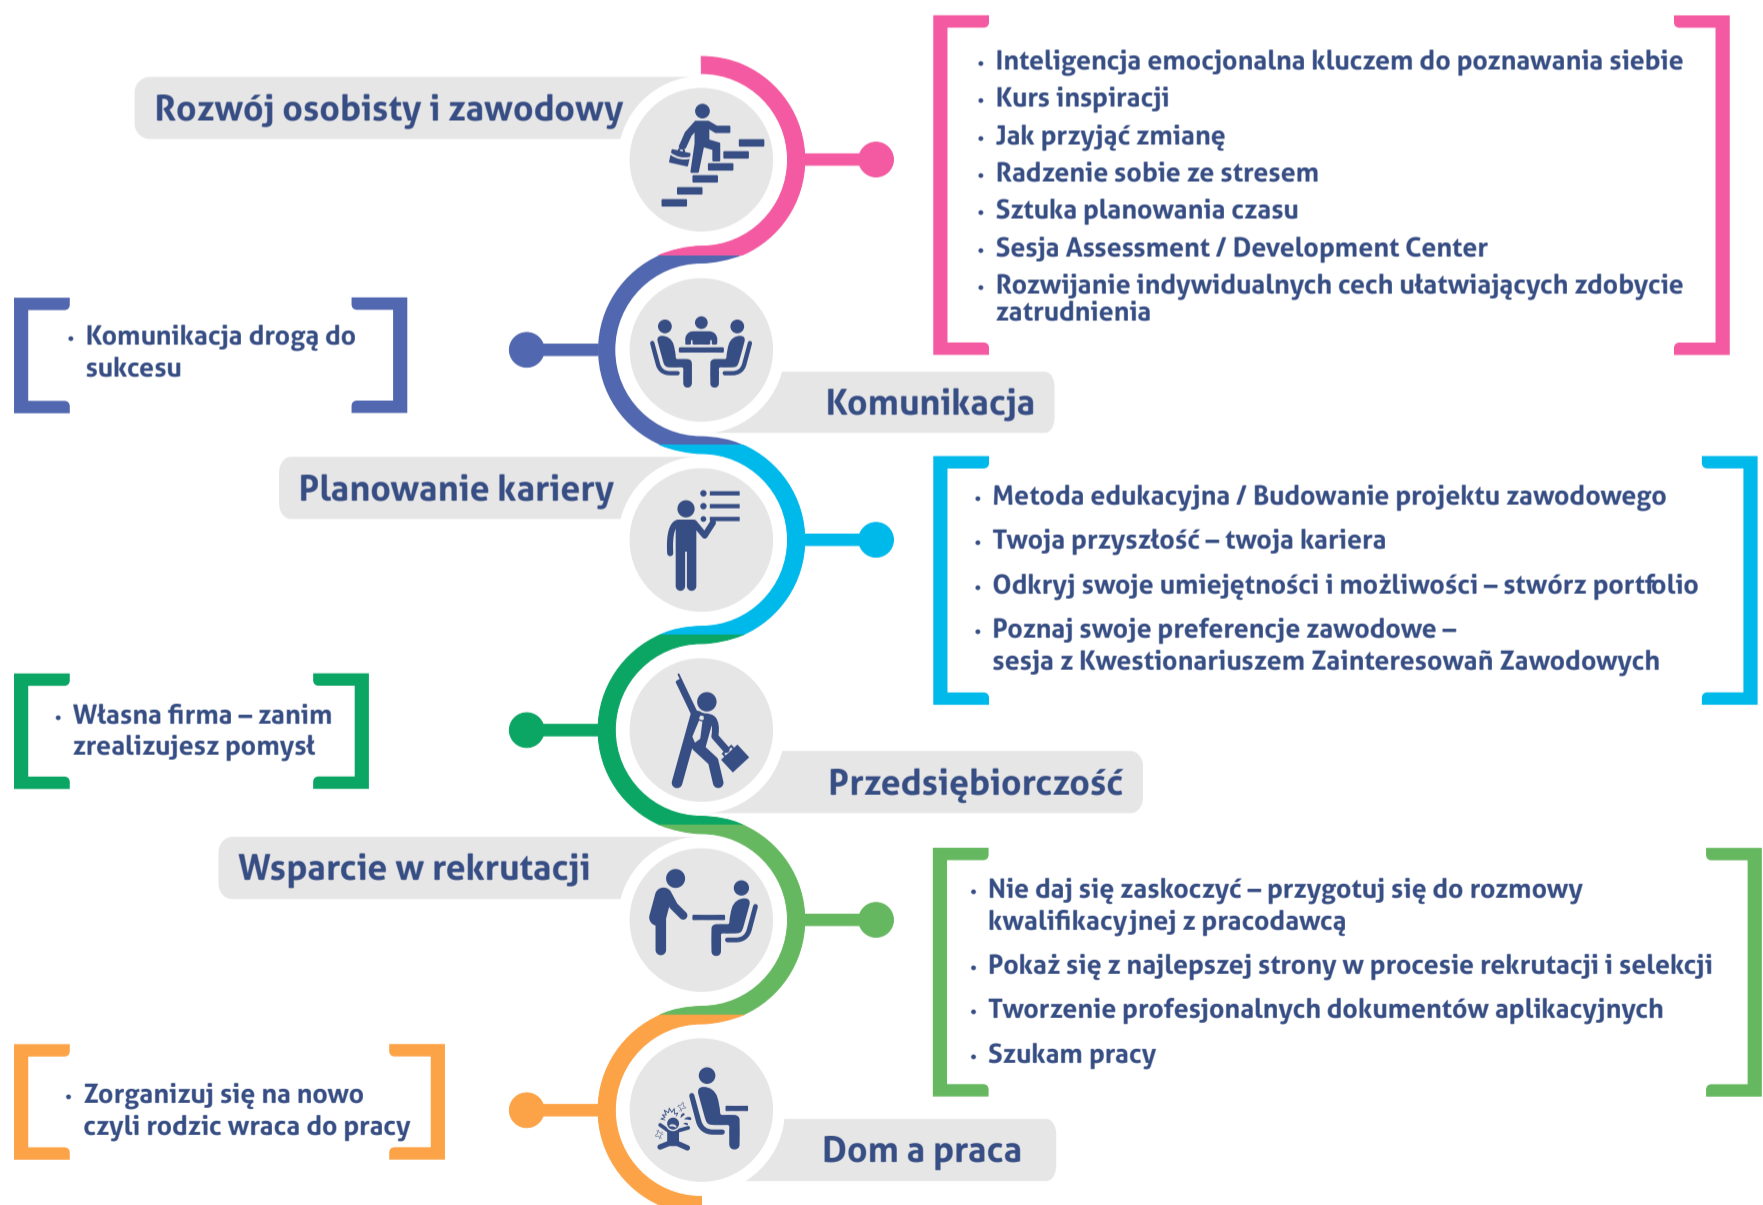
Rozwój osobisty i zawodowy

• Inteligencja emocjonalna kluczem do poznawania siebie
• Kurs inspiracji
• Jak przyjąć zmianę
• Radzenie sobie ze stresem
• Sztuka planowania czasu
• Sesja Assessment / Development Center
• Rozwijanie indywidualnych cech ułatwiających zdobycie zatrudnienia

• Komunikacja drogą do sukcesu

Komunikacja

Planowanie kariery

• Metoda edukacyjna / Budowanie projektu zawodowego
• Twoja przyszłość – twoja kariera
• Odkryj swoje umiejętności i możliwości – stwórz portfolio
• Poznaj swoje preferencje zawodowe – sesja z Kwestionariuszem Zainteresowań Zawodowych

• Własna firma – zanim zrealizujesz pomysł

Przedsiębiorczość

Wsparcie w rekrutacji

• Nie daj się zaskoczyć – przygotuj się do rozmowy kwalifikacyjnej z pracodawcą
• Pokaż się z najlepszej strony w procesie rekrutacji i selekcji
• Tworzenie profesjonalnych dokumentów aplikacyjnych
• Szukam pracy

• Zorganizuj się na nowo czyli rodzic wraca do pracy

Dom a praca